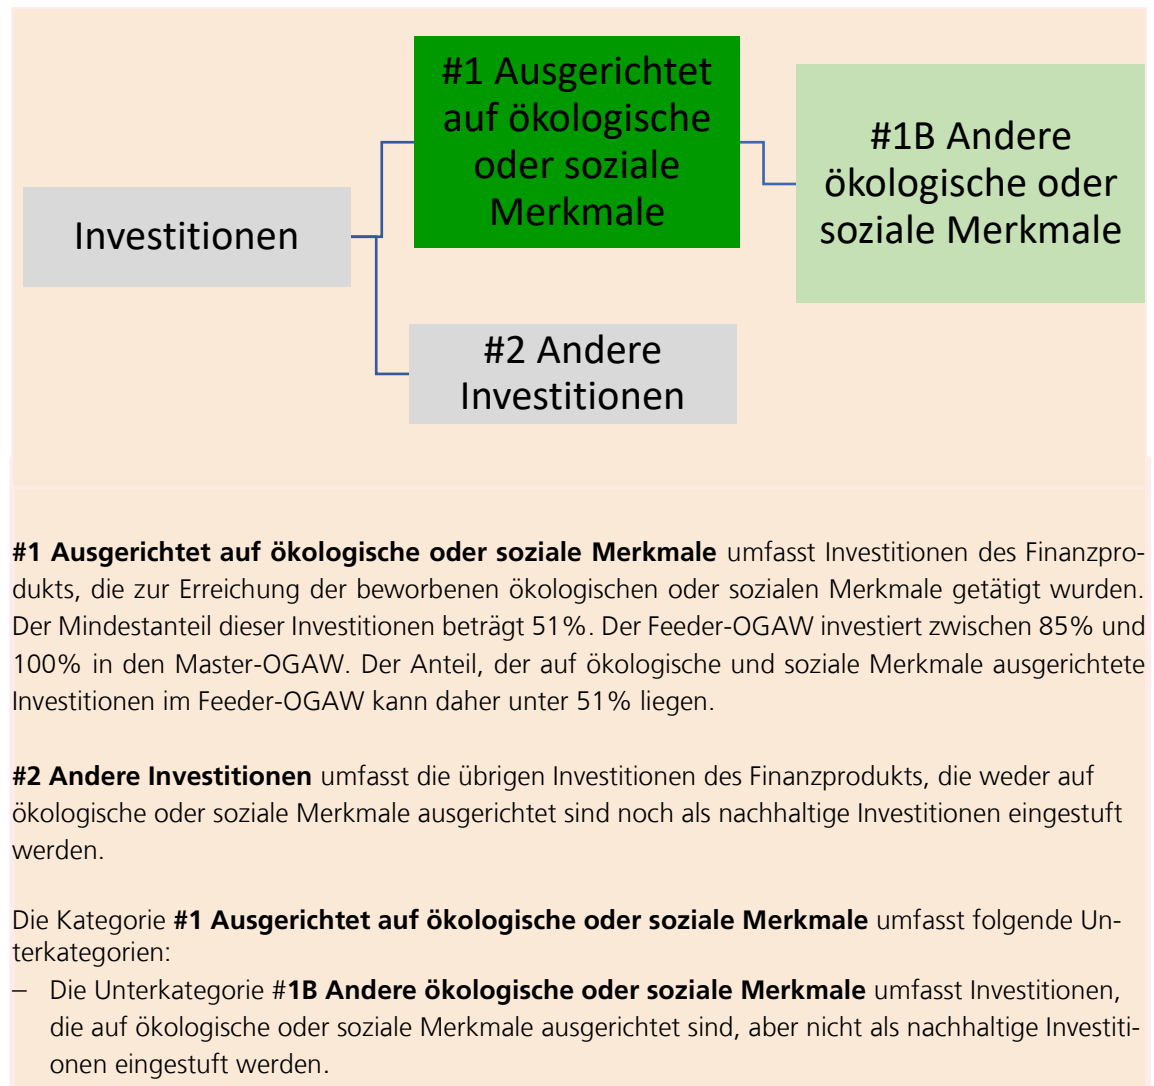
Investitionen

#1 Ausgerichtet auf ökologische oder soziale Merkmale

#1B Andere ökologische oder soziale Merkmale

#2 Andere Investitionen

**#1 Ausgerichtet auf ökologische oder soziale Merkmale** umfasst Investitionen des Finanzprodukts, die zur Erreichung der beworbenen ökologischen oder sozialen Merkmale getätigt wurden. Der Mindestanteil dieser Investitionen beträgt 51%. Der Feeder-OGAW investiert zwischen 85% und 100% in den Master-OGAW. Der Anteil, der auf ökologische und soziale Merkmale ausgerichtete Investitionen im Feeder-OGAW kann daher unter 51% liegen.

**#2 Andere Investitionen** umfasst die übrigen Investitionen des Finanzprodukts, die weder auf ökologische oder soziale Merkmale ausgerichtet sind noch als nachhaltige Investitionen eingestuft werden.

Die Kategorie **#1 Ausgerichtet auf ökologische oder soziale Merkmale** umfasst folgende Unterkategorien:
– Die Unterkategorie #**1B Andere ökologische oder soziale Merkmale** umfasst Investitionen, die auf ökologische oder soziale Merkmale ausgerichtet sind, aber nicht als nachhaltige Investitionen eingestuft werden.